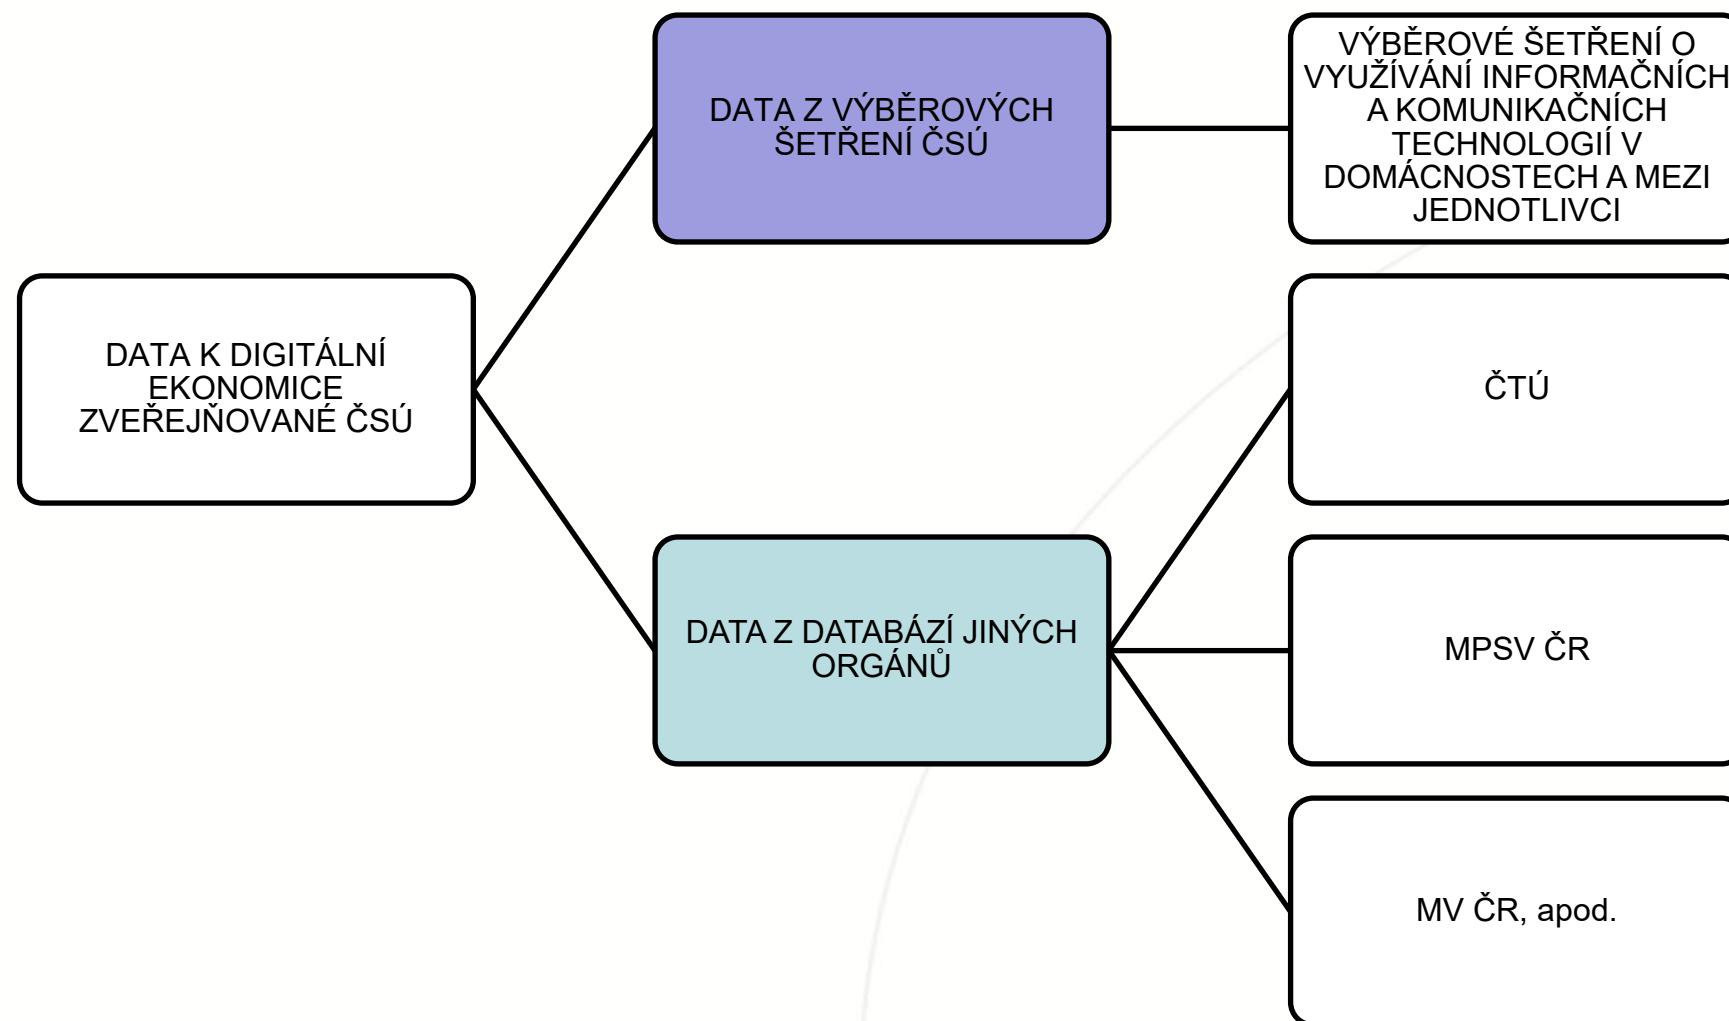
DATA K DIGITÁLNÍ EKONOMICE ZVEŘEJŇOVANÉ ČSÚ

DATA Z VÝBĚROVÝCH ŠETŘENÍ ČSÚ

VÝBĚROVÉ ŠETŘENÍ O VYUŽÍVÁNÍ INFORMAČNÍCH A KOMUNIKAČNÍCH TECHNOLOGIÍ V DOMÁCNOSTECH A MEZI JEDNOTLIVCI

DATA Z DATABÁZÍ JINÝCH ORGÁNŮ

ČTÚ

MPSV ČR

MV ČR, apod.